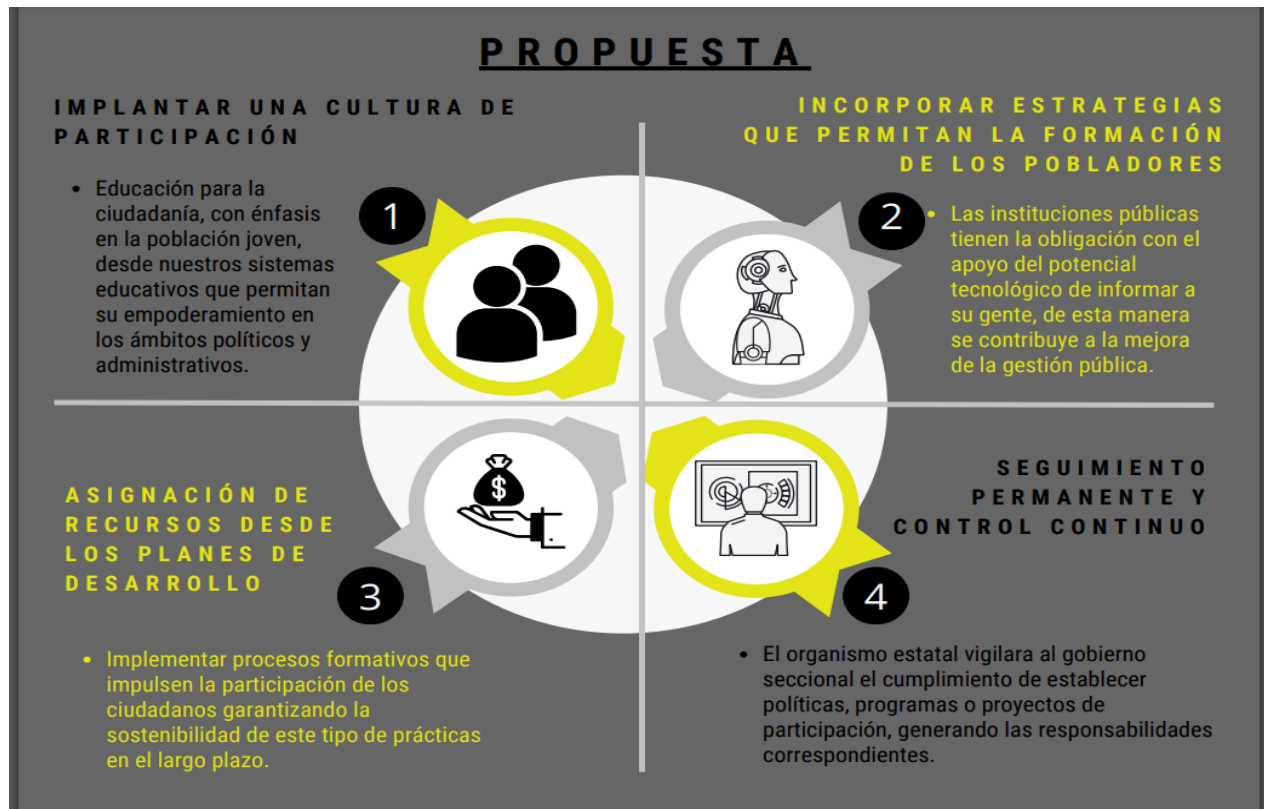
PROPUESTA

IMPLANTAR UNA CULTURA DE PARTICIPACIÓN

• Educación para la ciudadanía, con énfasis en la población joven, desde nuestros sistemas educativos que permitan su empoderamiento en los ámbitos políticos y administrativos.

1

INCORPORAR ESTRATEGIAS QUE PERMITAN LA FORMACIÓN DE LOS POBLADORES

2

• Las instituciones públicas tienen la obligación con el apoyo del potencial tecnológico de informar a su gente, de esta manera se contribuye a la mejora de la gestión pública.

$

ASIGNACIÓN DE RECURSOS DESDE LOS PLANES DE DESARROLLO

3

• Implementar procesos formativos que impulsen la participación de los ciudadanos garantizando la sostenibilidad de este tipo de prácticas en el largo plazo.

SEGUIMIENTO PERMANENTE Y CONTROL CONTINUO

4

• El organismo estatal vigilara al gobierno seccional el cumplimiento de establecer políticas, programas o proyectos de participación, generando las responsabilidades correspondientes.